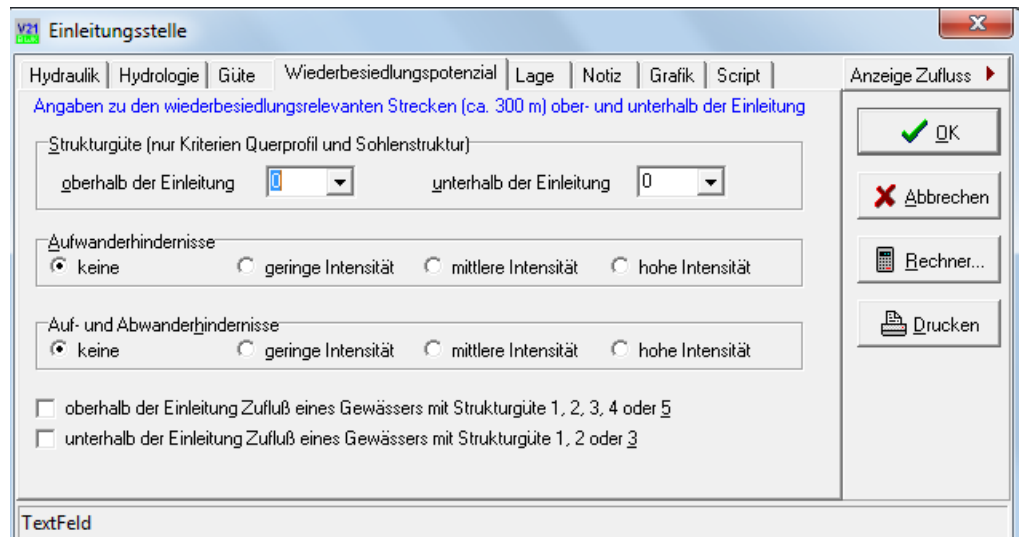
V21 Einleitungsstelle

X

Hydraulik | Hydrologie | Güte | Wiederbesiedlungspotenzial | Lage | Notiz | Grafik | Script

Anzeige Zufluss

Angaben zu den wiederbesiedlungsrelevanten Strecken (ca. 300 m) ober- und unterhalb der Einleitung

Strukturgüte (nur Kriterien Querprofil und Sohlenstruktur)

oberhalb der Einleitung 0

unterhalb der Einleitung 0

Aufwanderhindernisse

keine

geringe Intensität

mittlere Intensität

hohe Intensität

Auf- und Abwanderhindernisse

keine

geringe Intensität

mittlere Intensität

hohe Intensität

oberhalb der Einleitung Zufluß eines Gewässers mit Strukturgüte 1, 2, 3, 4 oder 5

unterhalb der Einleitung Zufluß eines Gewässers mit Strukturgüte 1, 2 oder 3

OK

Abbrechen

Rechner...

Drucken

TextFeld